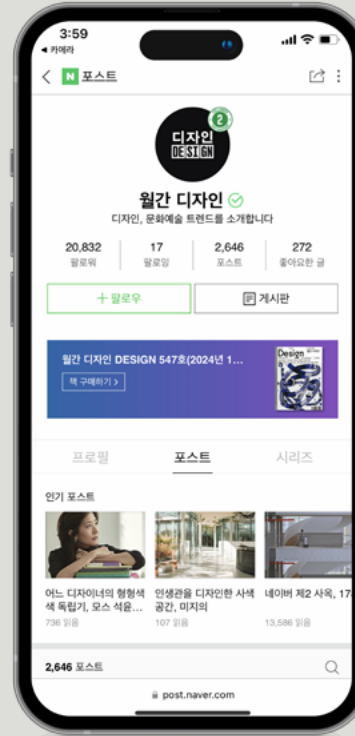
3:59
◂ 카메라

N 포스트

디자인
DESIGN
2

월간 디자인

디자인, 문화예술 트렌드를 소개합니다

| 20,832 | 17 | 2,646 | 272 |
|---|---|---|---|
| 팔로워 | 팔로잉 | 포스트 | 좋아요한 글 |

+ 팔로우

게시판

월간 디자인 DESIGN 547호(2024년 1...

책 구매하기 >

Design

프로필 포스트 시리즈

인기 포스트

어느 디자이너의 형형색색 독립기, 모스 석윤...
736 읽음

인생관을 디자인한 사색 공간, 미지의
107 읽음

네이버 제2 사옥, 17
13,586 읽음

2,646 포스트

post.naver.com